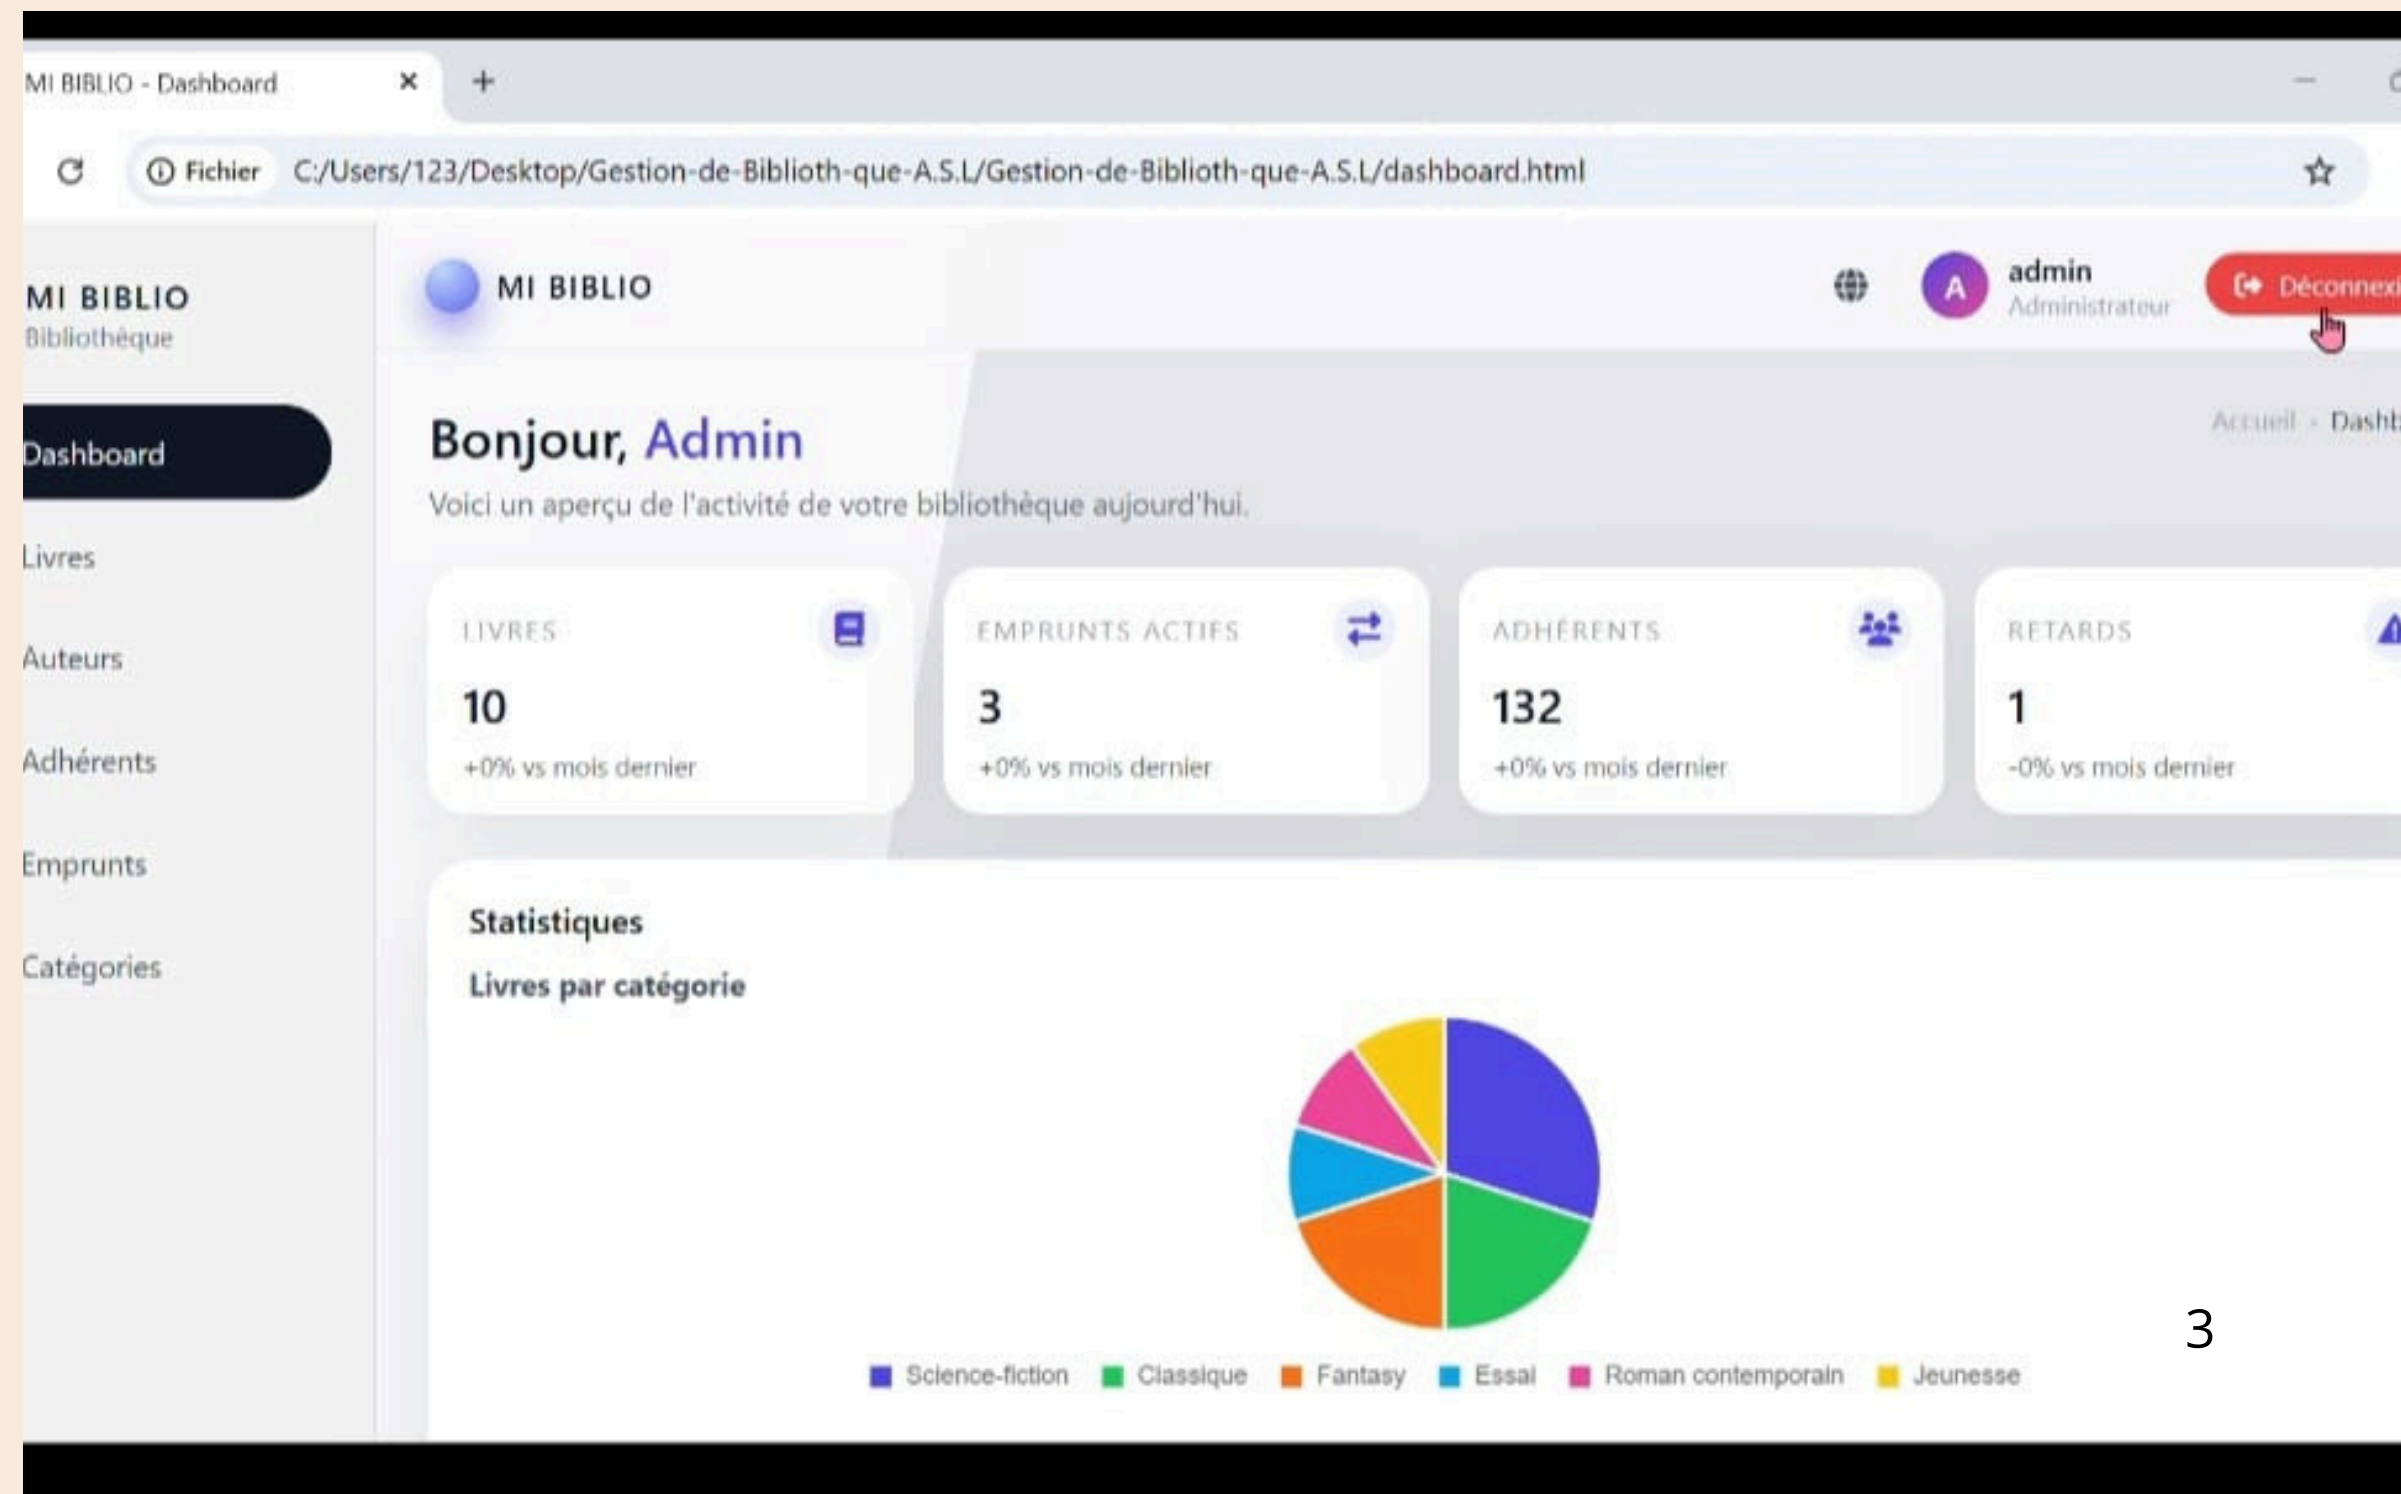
MI BIBLIO - Dashboard ✕ +

Fichier C:/Users/123/Desktop/Gestion-de-Biblioth-que-A.S.L/Gestion-de-Biblioth-que-A.S.L/dashboard.html

MI BIBLIO
Bibliothèque

Dashboard
Livres
Auteurs
Adhérents
Emprunts
Catégories

MI BIBLIO

A admin
Administrateur

Déconnexi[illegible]

Accueil › Dashb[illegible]

Bonjour, Admin
Voici un aperçu de l'activité de votre bibliothèque aujourd'hui.

LIVRES
10
+0% vs mois dernier

EMPRUNTS ACTIFS
3
+0% vs mois dernier

ADHÉRENTS
132
+0% vs mois dernier

RETARDS
1
-0% vs mois dernier

Statistiques
Livres par catégorie

Science-fiction Classique Fantasy Essai Roman contemporain Jeunesse

3